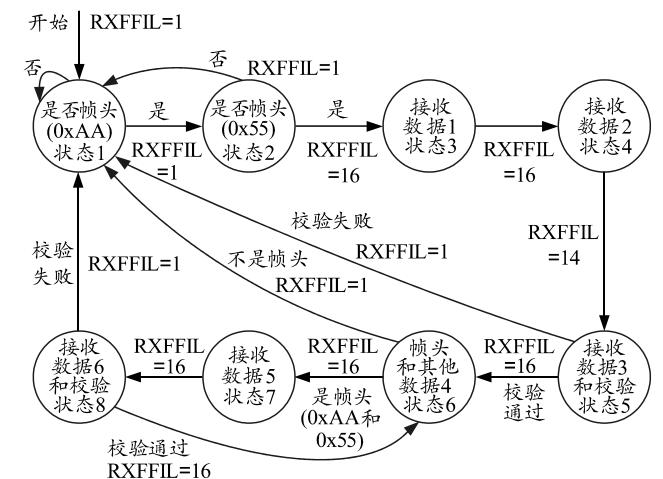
开始
RXFFIL=1
否
否
RXFFIL=1
是否帧头 (0xAA) 状态1
是
是否帧头 (0x55) 状态2
是
接收数据1 状态3
接收数据2 状态4
RXFFIL =1
RXFFIL =16
RXFFIL =16
校验失败
RXFFIL=1
RXFFIL =14
校验失败
RXFFIL=1
不是帧头
RXFFIL=1
接收数据6 和校验 状态8
RXFFIL =16
接收数据5 状态7
RXFFIL =16
帧头 和其他 数据4 状态6
RXFFIL =16
接收数据3 和校验 状态5
是帧头 (0xAA和 0x55)
校验通过
校验通过
RXFFIL=16